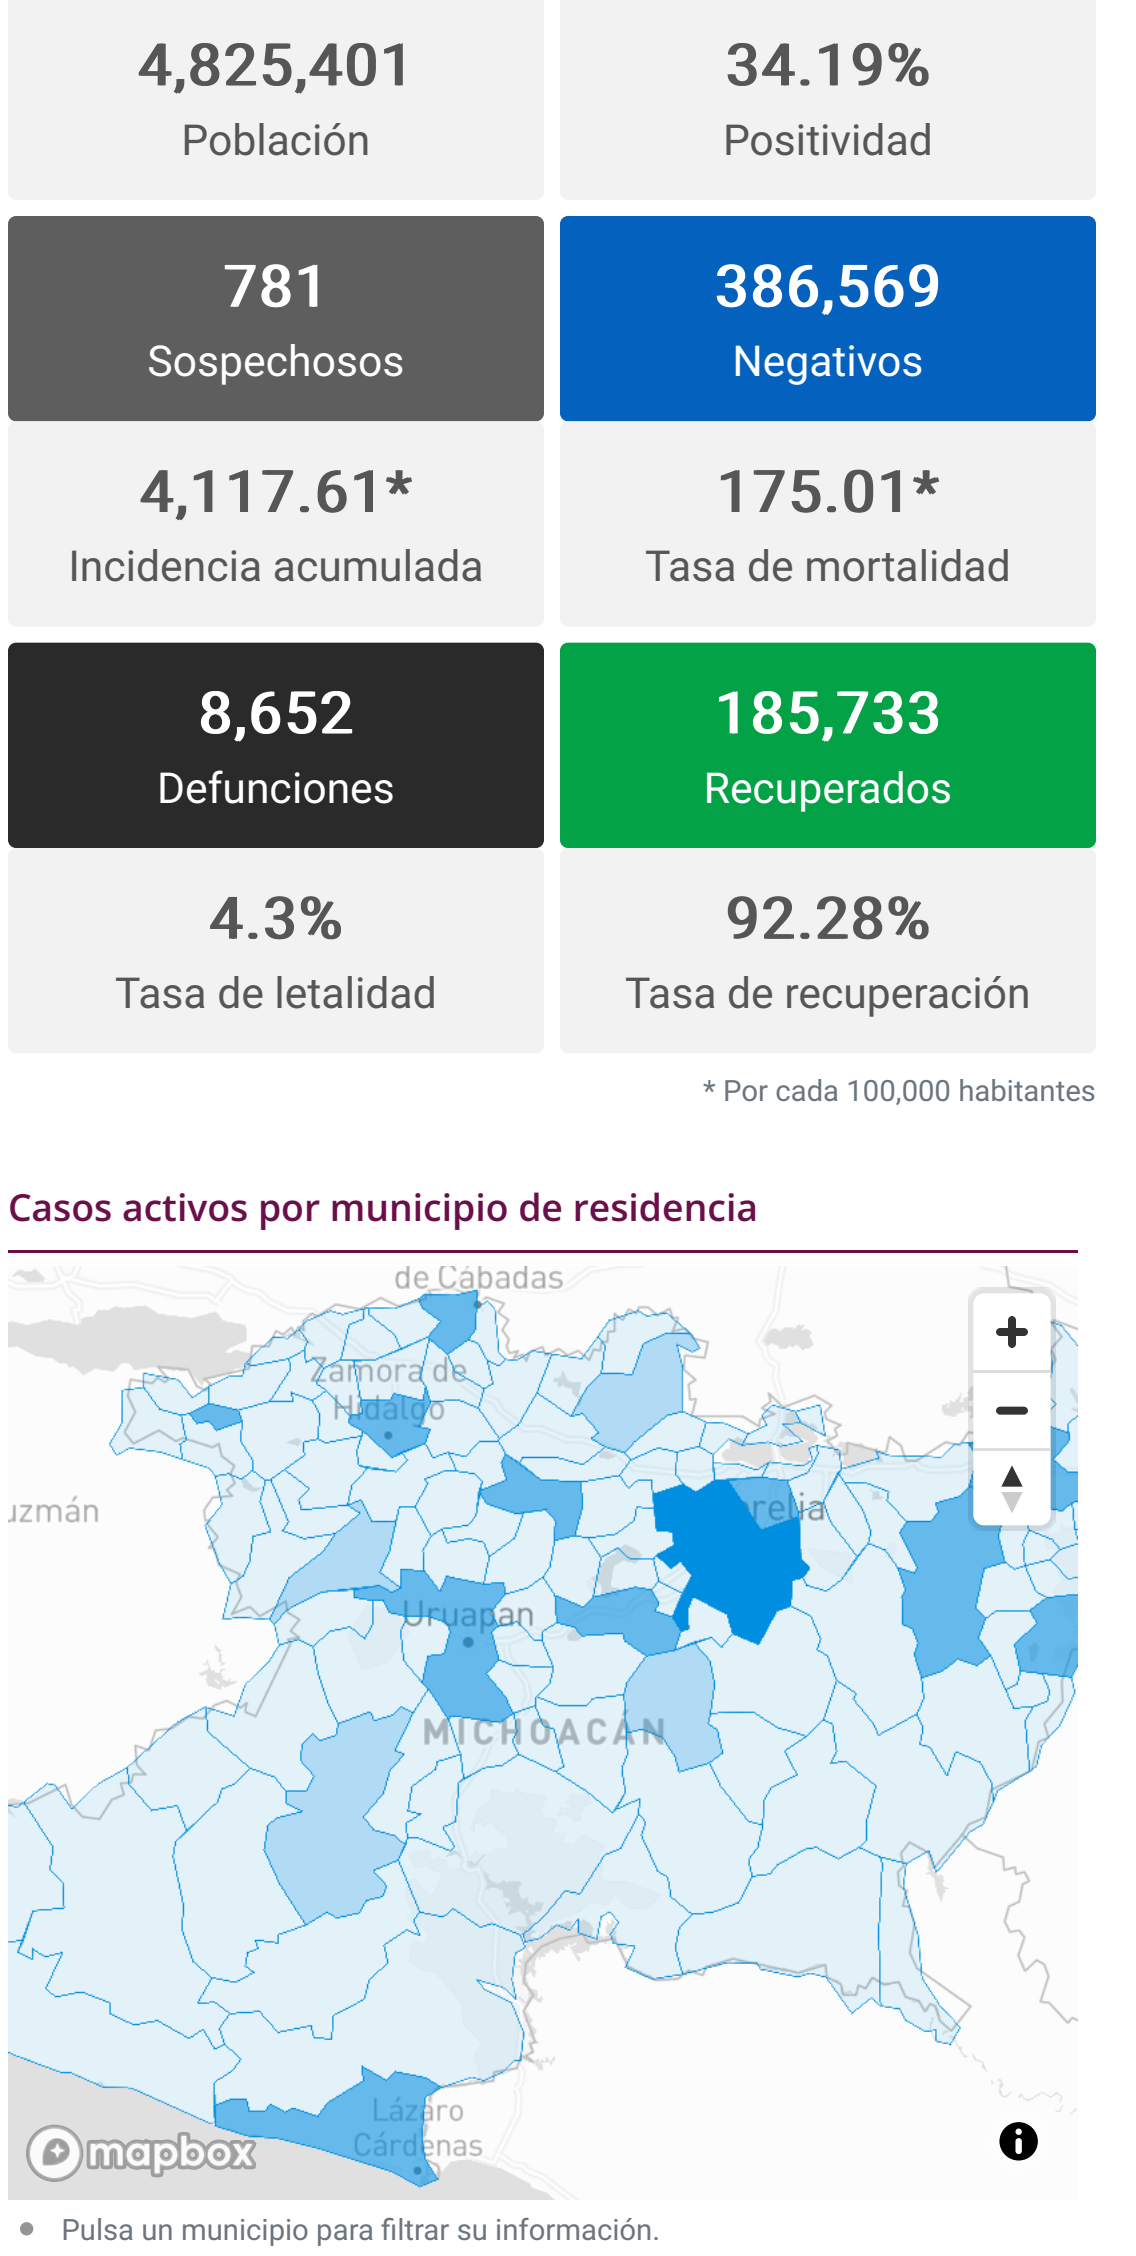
4,825,401
Población

34.19%
Positividad

781
Sospechosos

386,569
Negativos

4,117.61*
Incidencia acumulada

175.01*
Tasa de mortalidad

8,652
Defunciones

185,733
Recuperados

4.3%
Tasa de letalidad

92.28%
Tasa de recuperación

* Por cada 100,000 habitantes

Casos activos por municipio de residencia

de Cábadas
Zamora de Hidalgo
uzmán
relia
Uruapan
MICHOACÁN
Lázaro Cárdenas
mapbox
+
−

Pulsa un municipio para filtrar su información.